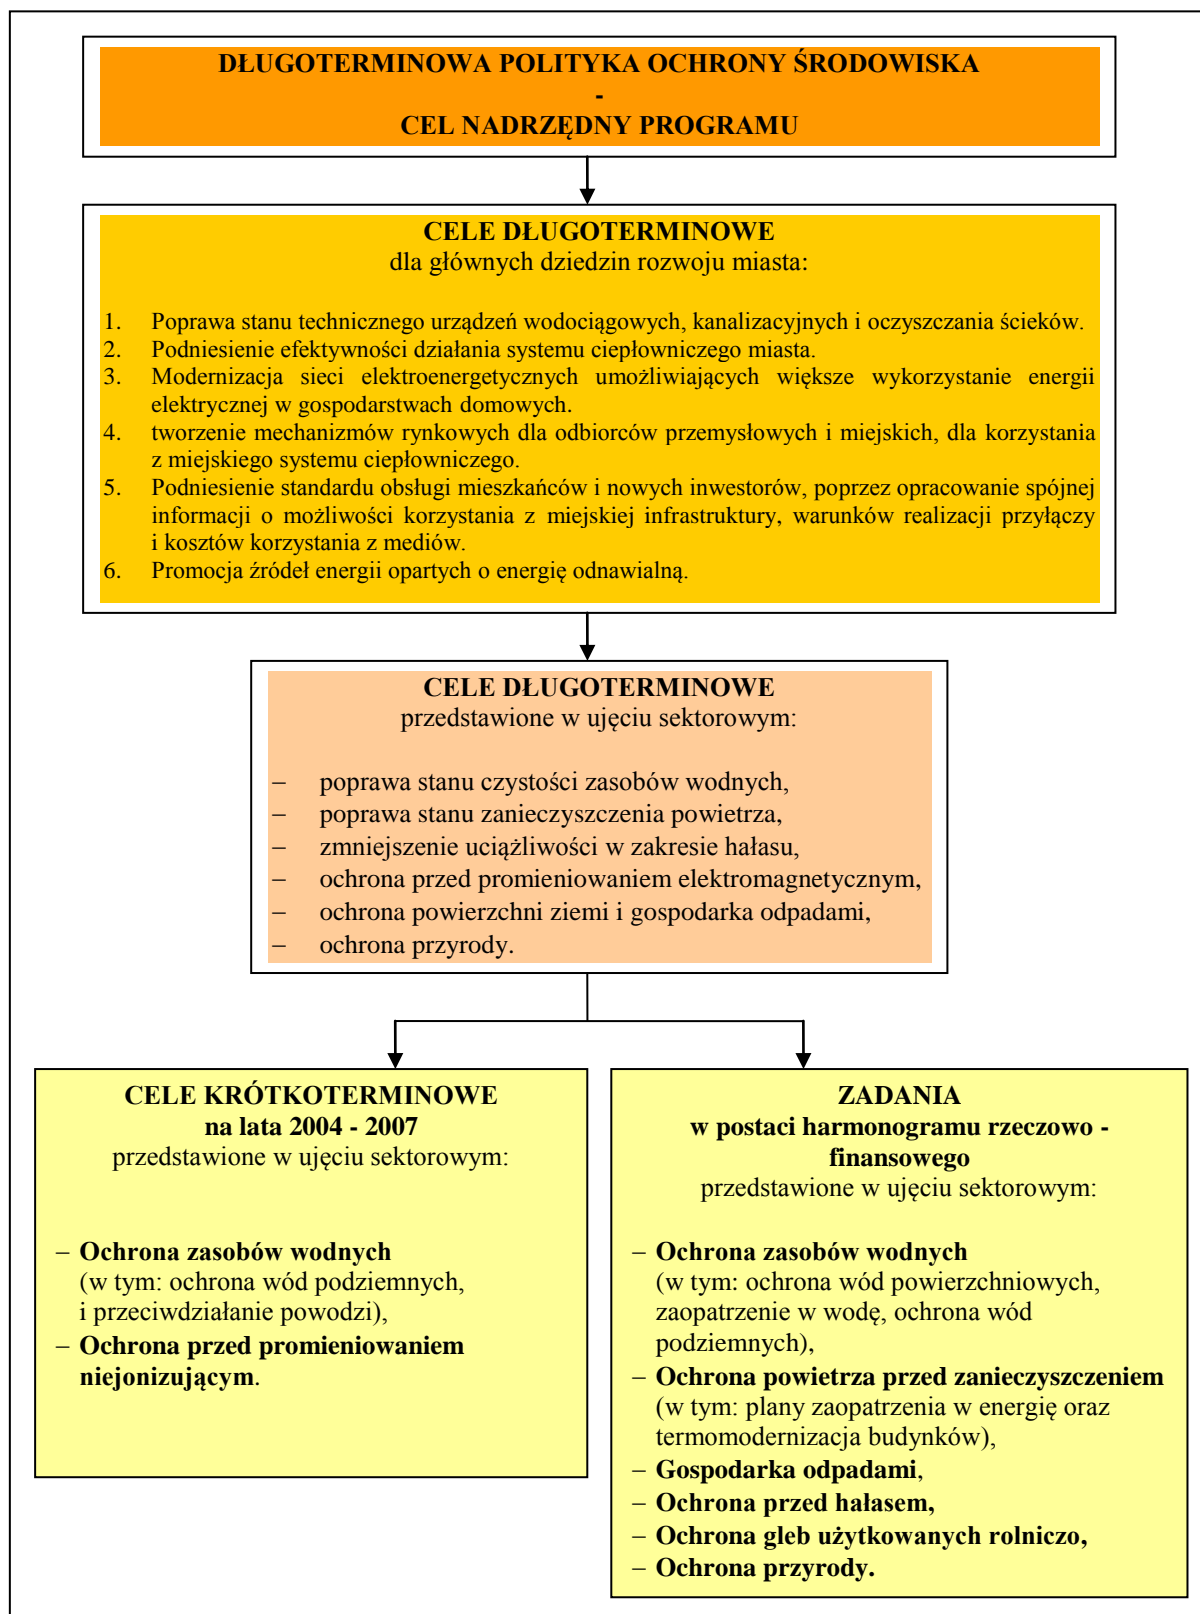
DŁUGOTERMINOWA POLITYKA OCHRONY ŚRODOWISKA
-
CEL NADRZĘDNY PROGRAMU

CELE DŁUGOTERMINOWE
dla głównych dziedzin rozwoju miasta:

1. Poprawa stanu technicznego urządzeń wodociągowych, kanalizacyjnych i oczyszczania ścieków.
2. Podniesienie efektywności działania systemu ciepłowniczego miasta.
3. Modernizacja sieci elektroenergetycznych umożliwiających większe wykorzystanie energii elektrycznej w gospodarstwach domowych.
4. tworzenie mechanizmów rynkowych dla odbiorców przemysłowych i miejskich, dla korzystania z miejskiego systemu ciepłowniczego.
5. Podniesienie standardu obsługi mieszkańców i nowych inwestorów, poprzez opracowanie spójnej informacji o możliwości korzystania z miejskiej infrastruktury, warunków realizacji przyłączy i kosztów korzystania z mediów.
6. Promocja źródeł energii opartych o energię odnawialną.

CELE DŁUGOTERMINOWE
przedstawione w ujęciu sektorowym:

– poprawa stanu czystości zasobów wodnych,
– poprawa stanu zanieczyszczenia powietrza,
– zmniejszenie uciążliwości w zakresie hałasu,
– ochrona przed promieniowaniem elektromagnetycznym,
– ochrona powierzchni ziemi i gospodarka odpadami,
– ochrona przyrody.

CELE KRÓTKOTERMINOWE
na lata 2004 - 2007
przedstawione w ujęciu sektorowym:

– Ochrona zasobów wodnych (w tym: ochrona wód podziemnych, i przeciwdziałanie powodzi),
– Ochrona przed promieniowaniem niejonizującym.

ZADANIA
w postaci harmonogramu rzeczowo - finansowego
przedstawione w ujęciu sektorowym:

– Ochrona zasobów wodnych (w tym: ochrona wód powierzchniowych, zaopatrzenie w wodę, ochrona wód podziemnych),
– Ochrona powietrza przed zanieczyszczeniem (w tym: plany zaopatrzenia w energię oraz termomodernizacja budynków),
– Gospodarka odpadami,
– Ochrona przed hałasem,
– Ochrona gleb użytkowanych rolniczo,
– Ochrona przyrody.